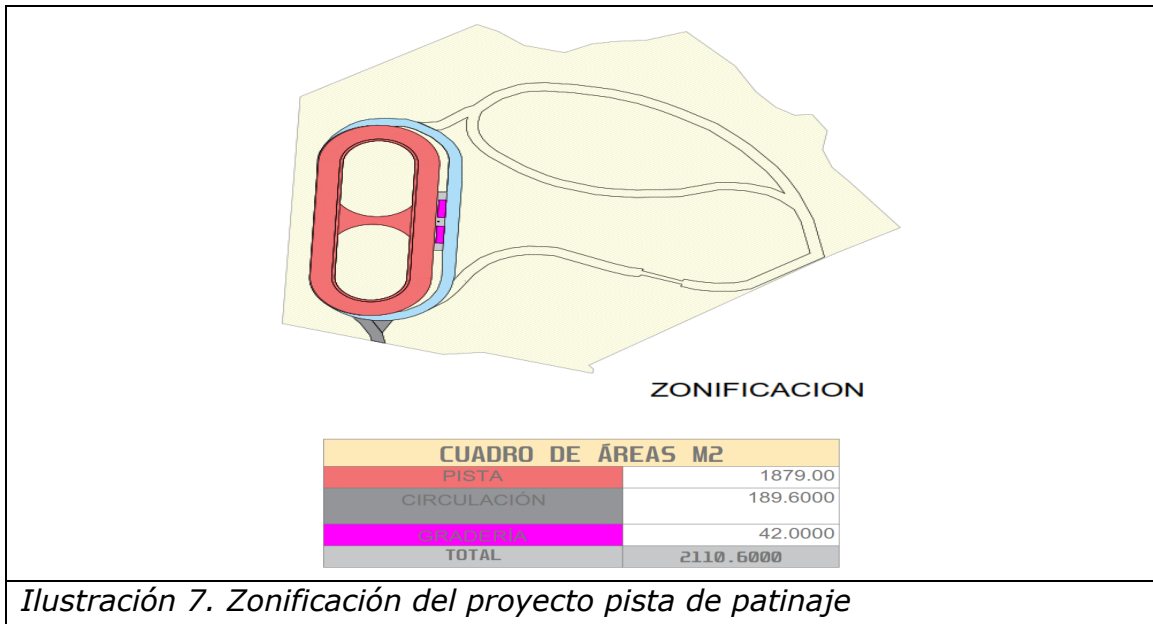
ZONIFICACION

| CUADRO DE ÁREAS M2 | |
|---|---|
| PISTA | 1879.00 |
| CIRCULACIÓN | 189.6000 |
| GRADERÍA | 42.0000 |
| TOTAL | 2110.6000 |

Ilustración 7. Zonificación del proyecto pista de patinaje